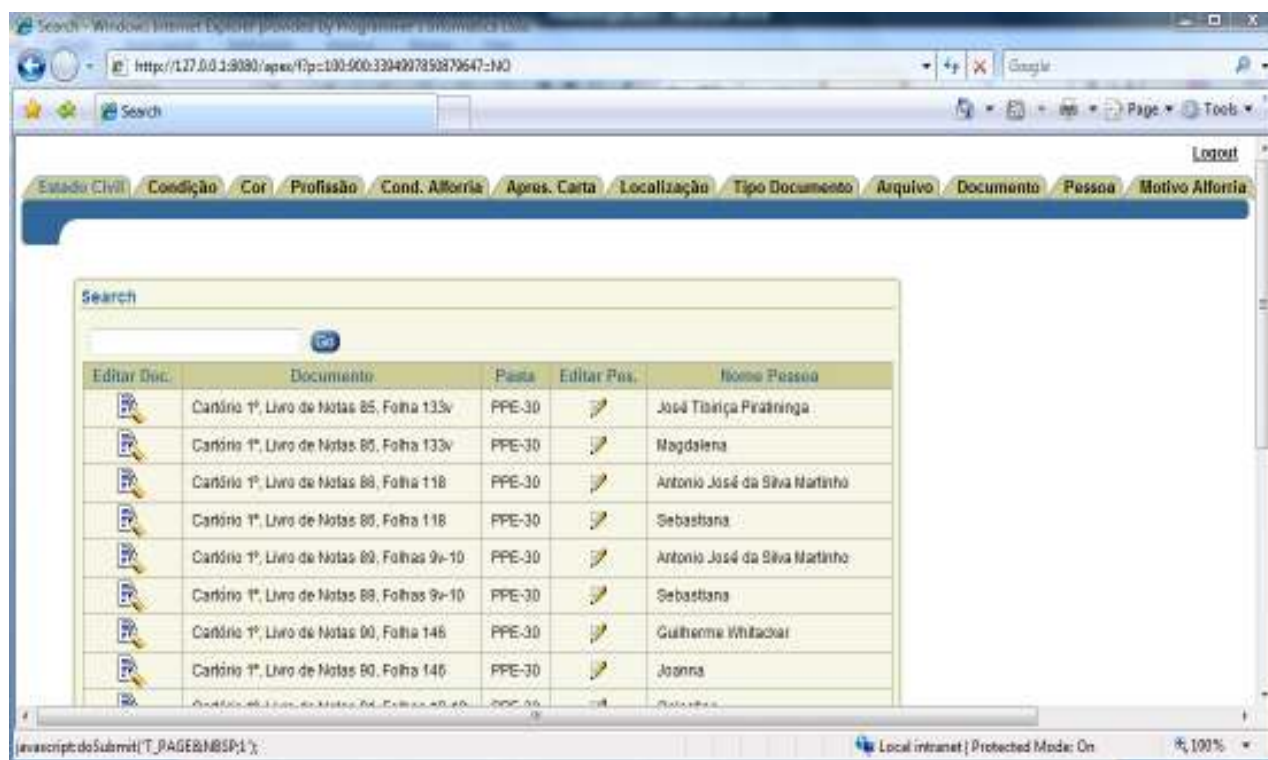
Search - Windows Internet Explorer provided by Programmer's Informatica Ltda

http://127.0.0.1:8080/apex/f?p=100:900:3304097858879647::NO

Google

Search

Page ▾ Tools ▾

Logout

Estado Civil | Condição | Cor | Profissão | Cond. Alforria | Apres. Carta | Localização | Tipo Documento | Arquivo | Documento | Pessoa | Motivo Alforria

Search

Go

| Editar Doc. | Documento | Pasta | Editar Pes. | Nome Pessoa |
|---|---|---|---|---|
| | Cartório 1º, Livro de Notas 85, Folha 133v | PPE-30 | | José Tibiriça Piratininga |
| | Cartório 1º, Livro de Notas 85, Folha 133v | PPE-30 | | Magdalena |
| | Cartório 1º, Livro de Notas 88, Folha 118 | PPE-30 | | Antonio José da Silva Martinho |
| | Cartório 1º, Livro de Notas 88, Folha 118 | PPE-30 | | Sebastiana |
| | Cartório 1º, Livro de Notas 89, Folhas 9v-10 | PPE-30 | | Antonio José da Silva Martinho |
| | Cartório 1º, Livro de Notas 89, Folhas 9v-10 | PPE-30 | | Sebastiana |
| | Cartório 1º, Livro de Notas 90, Folha 146 | PPE-30 | | Guilherme Whitacker |
| | Cartório 1º, Livro de Notas 90, Folha 146 | PPE-30 | | Joanna |
| | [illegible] | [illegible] | | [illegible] |

javascript:doSubmit('T_PAGE&NBSP;1');

Local intranet | Protected Mode: On

100%